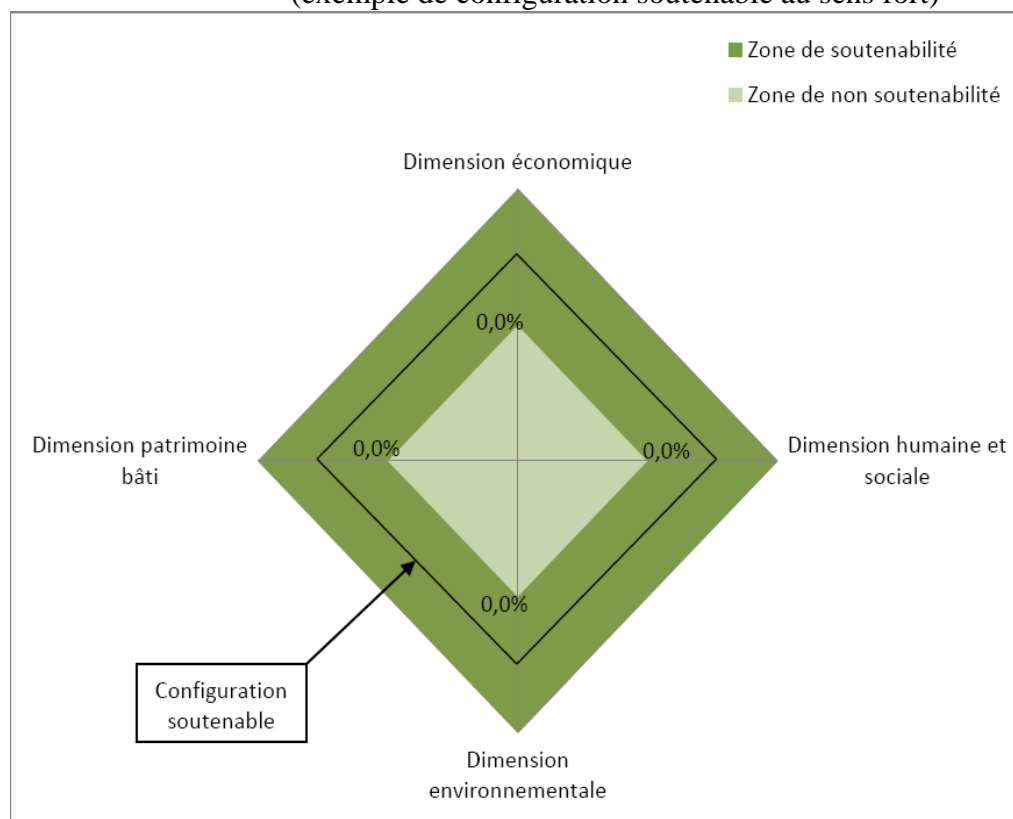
(exemple de configuration soutenable au sens fort)

Zone de soutenabilité

Zone de non soutenabilité

Dimension économique

0,0%

Dimension patrimoine bâti

0,0%

0,0%

Dimension humaine et sociale

0,0%

Configuration soutenable

Dimension environnementale